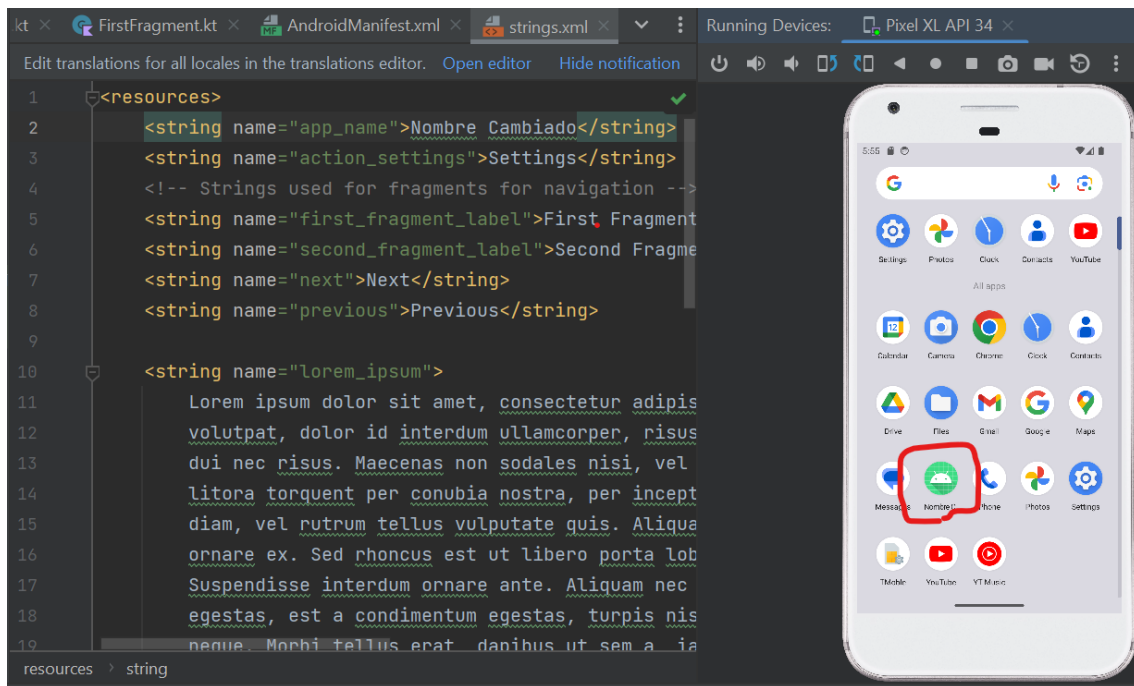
kt × FirstFragment.kt × AndroidManifest.xml × strings.xml ×

Running Devices: Pixel XL API 34 ×

Edit translations for all locales in the translations editor. Open editor Hide notification

1 <resources>
2 <string name="app_name">Nombre Cambiado</string>
3 <string name="action_settings">Settings</string>
4 <!-- Strings used for fragments for navigation -->
5 <string name="first_fragment_label">First Fragment
6 <string name="second_fragment_label">Second Fragme
7 <string name="next">Next</string>
8 <string name="previous">Previous</string>
9
10 <string name="lorem_ipsum">
11 Lorem ipsum dolor sit amet, consectetur adipis
12 volutpat, dolor id interdum ullamcorper, risus
13 dui nec risus. Maecenas non sodales nisi, vel
14 litora torquent per conubia nostra, per incept
15 diam, vel rutrum tellus vulputate quis. Aliqua
16 ornare ex. Sed rhoncus est ut libero porta lob
17 Suspendisse interdum ornare ante. Aliquam nec
18 egestas, est a condimentum egestas, turpis nis
19 neque. Morbi tellus erat, dapibus ut sem a, ia

resources › string

5:55

Settings Photos Clock Contacts YouTube

All apps

Calendar Camera Chrome Clock Contacts

Drive Files Gmail Google Maps

Messages Nombre... Phone Photos Settings

TMoble YouTube YT Music